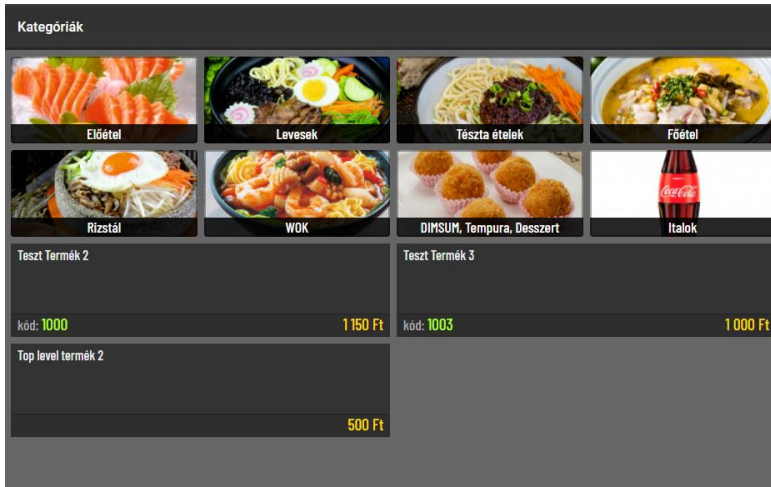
Kategóriák

Előétel

Levesek

Tészta ételek

Főétel

Rizstál

WOK

DIMSUM, Tempura, Desszert

Italok

Teszt Termék 2

kód: 1000

1 150 Ft

Teszt Termék 3

kód: 1003

1 000 Ft

Top level termék 2

500 Ft